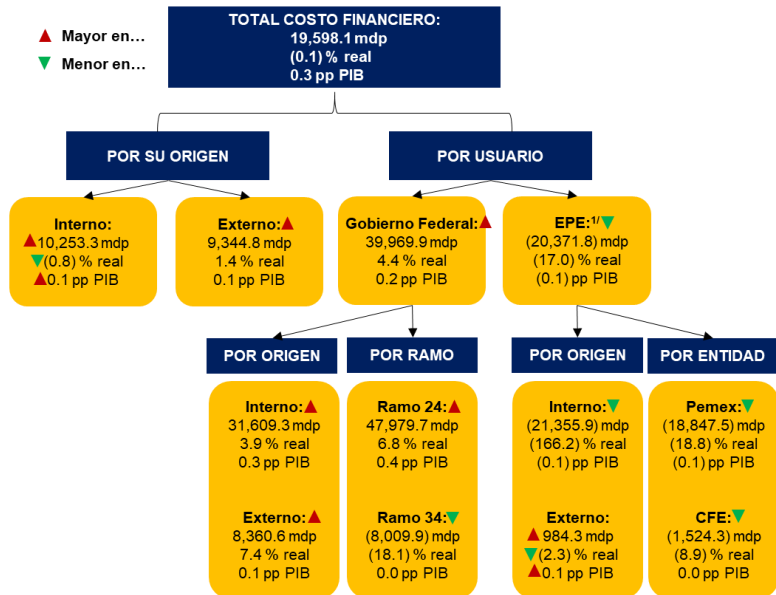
▲ Mayor en…
▼ Menor en…

TOTAL COSTO FINANCIERO:
19,598.1 mdp
(0.1) % real
0.3 pp PIB

POR SU ORIGEN

POR USUARIO

Interno:
▲10,253.3 mdp
▼(0.8) % real
▲0.1 pp PIB

Externo:▲
9,344.8 mdp
1.4 % real
0.1 pp PIB

Gobierno Federal:▲
39,969.9 mdp
4.4 % real
0.2 pp PIB

EPE:$^{1/}$▼
(20,371.8) mdp
(17.0) % real
(0.1) pp PIB

POR ORIGEN

POR RAMO

POR ORIGEN

POR ENTIDAD

Interno:▲
31,609.3 mdp
3.9 % real
0.3 pp PIB

Externo:▲
8,360.6 mdp
7.4 % real
0.1 pp PIB

Ramo 24:▲
47,979.7 mdp
6.8 % real
0.4 pp PIB

Ramo 34:▼
(8,009.9) mdp
(18.1) % real
0.0 pp PIB

Interno:▼
(21,355.9) mdp
(166.2) % real
(0.1) pp PIB

Externo:
▲984.3 mdp
▼(2.3) % real
▲0.1 pp PIB

Pemex:▼
(18,847.5) mdp
(18.8) % real
(0.1) pp PIB

CFE:▼
(1,524.3) mdp
(8.9) % real
0.0 pp PIB